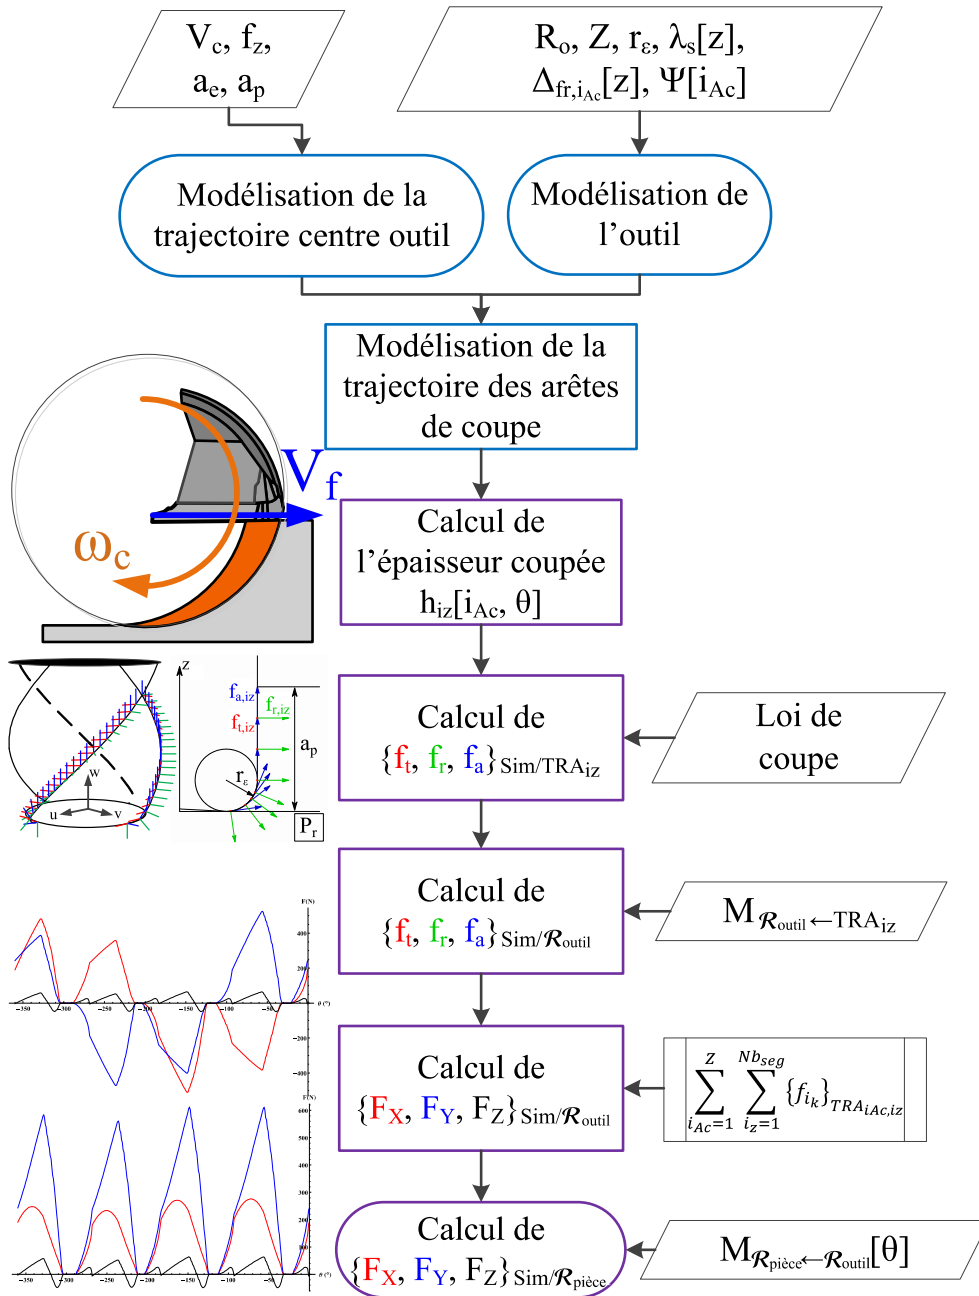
$V_c$, $f_z$, $a_e$, $a_p$

$R_o$, Z, $r_\varepsilon$, $\lambda_s[z]$, $\Delta_{fr,i_{Ac}}[z]$, $\Psi[i_{Ac}]$

Modélisation de la trajectoire centre outil

Modélisation de l'outil

Modélisation de la trajectoire des arêtes de coupe

$V_f$

$\omega_c$

Calcul de l'épaisseur coupée $h_{iz}[i_{Ac}, \theta]$

z

$f_{a,iz}$

$f_{r,iz}$

$f_{t,iz}$

$a_p$

$r_\varepsilon$

w

u

v

$P_r$

Calcul de $\{f_t, f_r, f_a\}_{Sim/TRA_{iz}}$

Loi de coupe

Calcul de $\{f_t, f_r, f_a\}_{Sim/\mathcal{R}_{outil}}$

$M_{\mathcal{R}_{outil} \leftarrow TRA_{iz}}$

F(N)

400

200

θ (°)

-350

-300

-250

-200

-150

-100

-50

-200

-400

Calcul de $\{F_X, F_Y, F_Z\}_{Sim/\mathcal{R}_{outil}}$

$\sum_{i_{Ac}=1}^{Z} \sum_{i_z=1}^{Nb_{seg}} \{f_{i_k}\}_{TRA_{iAc,iz}}$

F(N)

600

500

400

300

200

100

θ (°)

-350

-300

-250

-200

-150

-100

-50

Calcul de $\{F_X, F_Y, F_Z\}_{Sim/\mathcal{R}_{pièce}}$

$M_{\mathcal{R}_{pièce} \leftarrow \mathcal{R}_{outil}}[\theta]$